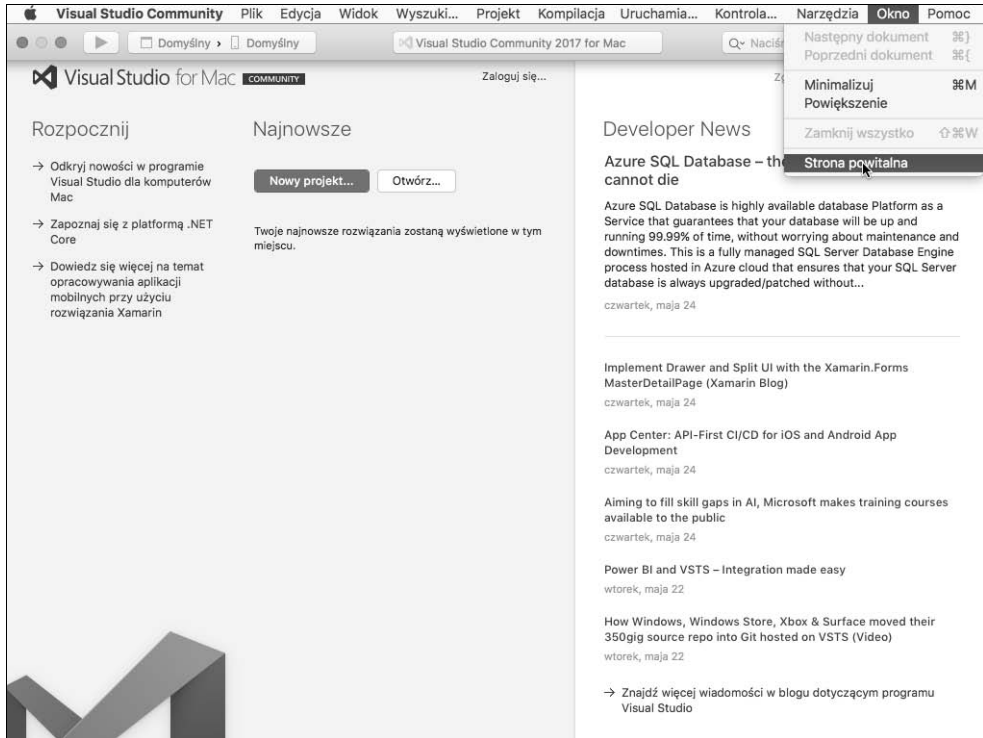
Visual Studio Community Plik Edycja Widok Wyszuki... Projekt Kompilacja Uruchamia... Kontrola... Narzędzia Okno Pomoc

Domyślny › Domyślny

Visual Studio Community 2017 for Mac

Q~ Naciś

Następny dokument ⌘}
Poprzedni dokument ⌘{
Minimalizuj ⌘M
Powiększenie
Zamknij wszystko ⇧⌘W
Strona powitalna

Visual Studio for Mac COMMUNITY

Zaloguj się...

Rozpocznij

→ Odkryj nowości w programie Visual Studio dla komputerów Mac

→ Zapoznaj się z platformą .NET Core

→ Dowiedz się więcej na temat opracowywania aplikacji mobilnych przy użyciu rozwiązania Xamarin

Najnowsze

Nowy projekt...

Otwórz...

Twoje najnowsze rozwiązania zostaną wyświetlone w tym miejscu.

Developer News

Azure SQL Database – th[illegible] cannot die

Azure SQL Database is highly available database Platform as a Service that guarantees that your database will be up and running 99.99% of time, without worrying about maintenance and downtimes. This is a fully managed SQL Server Database Engine process hosted in Azure cloud that ensures that your SQL Server database is always upgraded/patched without...

czwartek, maja 24

Implement Drawer and Split UI with the Xamarin.Forms MasterDetailPage (Xamarin Blog)

czwartek, maja 24

App Center: API-First CI/CD for iOS and Android App Development

czwartek, maja 24

Aiming to fill skill gaps in AI, Microsoft makes training courses available to the public

czwartek, maja 24

Power BI and VSTS – Integration made easy

wtorek, maja 22

How Windows, Windows Store, Xbox & Surface moved their 350gig source repo into Git hosted on VSTS (Video)

wtorek, maja 22

→ Znajdź więcej wiadomości w blogu dotyczącym programu Visual Studio